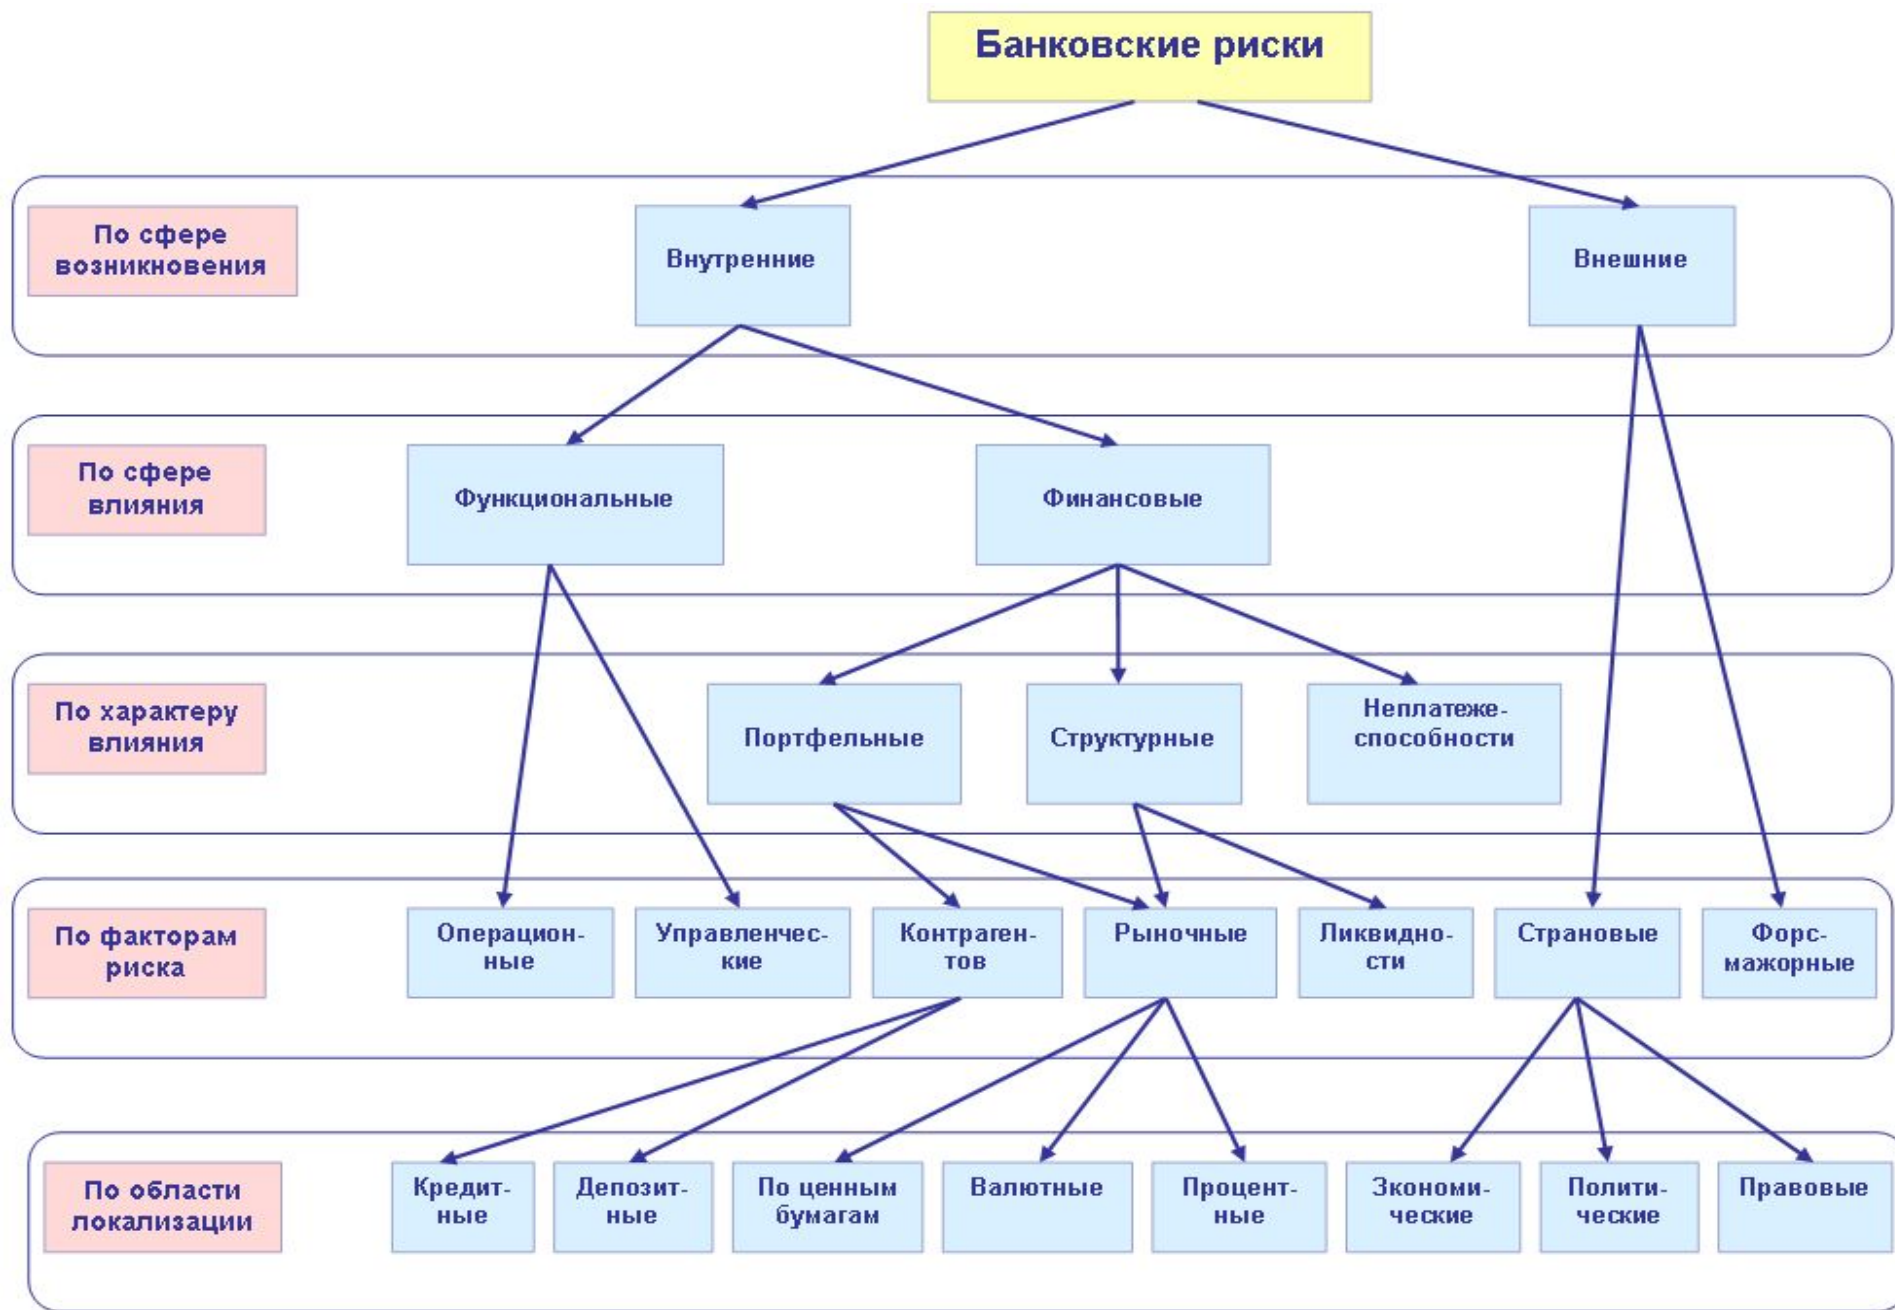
Банковские риски

По сфере возникновения

Внутренние

Внешние

По сфере влияния

Функциональные

Финансовые

По характеру влияния

Портфельные

Структурные

Неплатежеспособности

По факторам риска

Операционные

Управленческие

Контрагентов

Рыночные

Ликвидности

Страновые

Форс-мажорные

По области локализации

Кредитные

Депозитные

По ценным бумагам

Валютные

Процентные

Экономические

Политические

Правовые